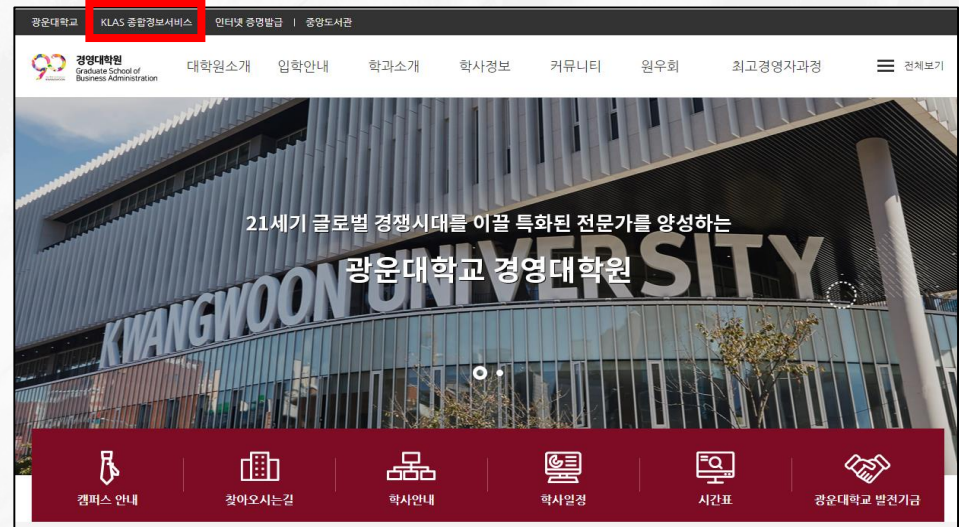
광운대학교 KLAS 종합정보서비스 인터넷 증명발급 | 중앙도서관

90 경영대학원 Graduate School of Business Administration

대학원소개 입학안내 학과소개 학사정보 커뮤니티 원우회 최고경영자과정 전체보기

KWANGWOON UNIVERSITY

21세기 글로벌 경쟁시대를 이끌 특화된 전문가를 양성하는

광운대학교 경영대학원

캠퍼스 안내 찾아오시는길 학사안내 학사일정 시간표 광운대학교 발전기금